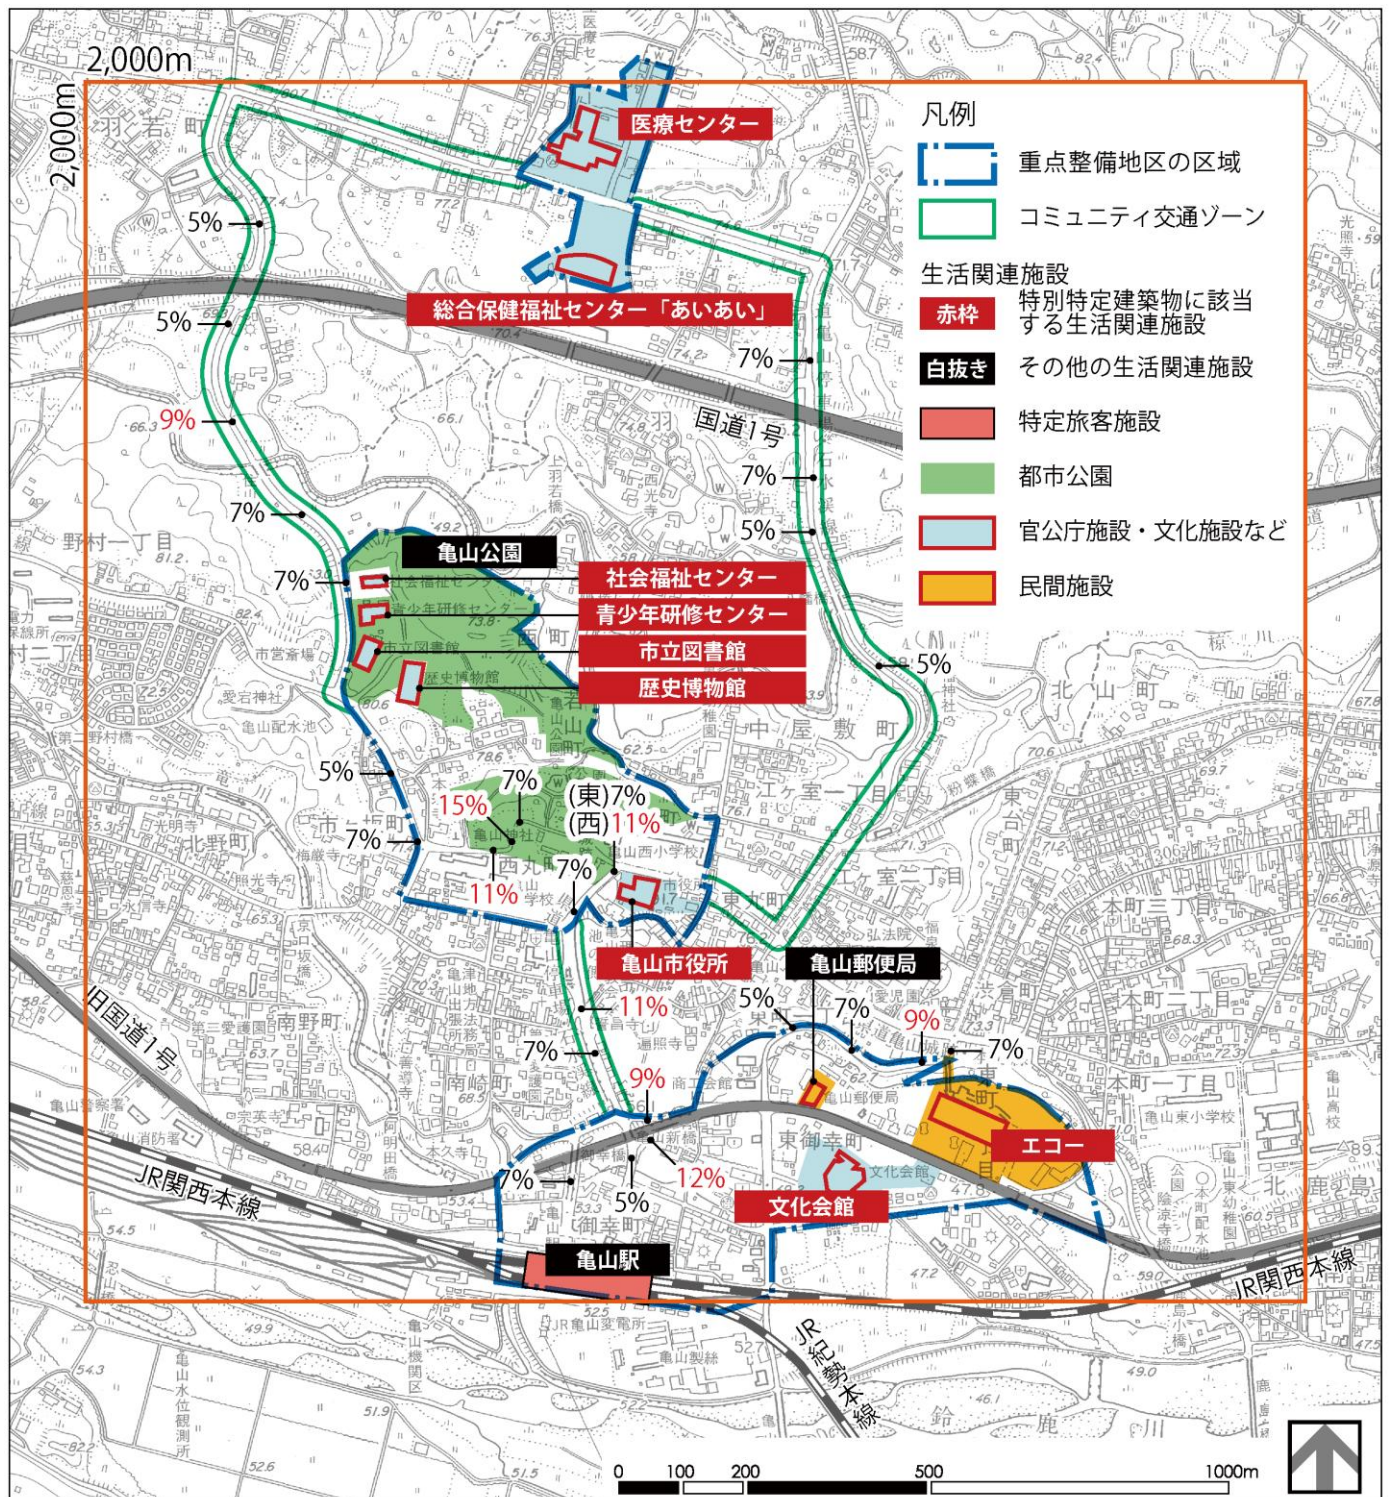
2,000m
2,000m

凡例
重点整備地区の区域
コミュニティ交通ゾーン
生活関連施設
赤枠 特別特定建築物に該当する生活関連施設
白抜き その他の生活関連施設
特定旅客施設
都市公園
官公庁施設・文化施設など
民間施設

医療センター
総合保健福祉センター「あいあい」
国道1号
亀山公園
社会福祉センター
青少年研修センター
市立図書館
歴史博物館
亀山市役所
亀山郵便局
エコー
文化会館
亀山駅
旧国道1号
JR関西本線
JR関西本線
JR紀勢本線

5%
5%
9%
7%
7%
7%
7%
5%
5%
5%
15%
7%
(東)7%
(西)11%
7%
11%
7%
11%
7%
9%
5%
7%
9%
7%
7%
5%
12%

羽若町
野村一丁目
北野町
南野町
南崎町
御幸町
中屋敷町
江ケ室一丁目
江ケ室二丁目
北山町
本町三丁目
本町二丁目
本町一丁目
西丸町
東御幸町

0 100 200 500 1000m